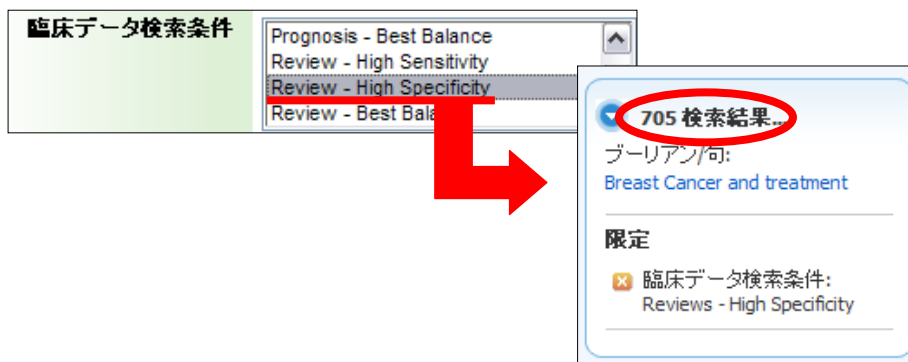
臨床データ検索条件

Prognosis - Best Balance
Review - High Sensitivity
Review - High Specificity
Review - Best Bala

705 検索結果...
ブーリアン/句:
Breast Cancer and treatment

限定

臨床データ検索条件:
Reviews - High Specificity